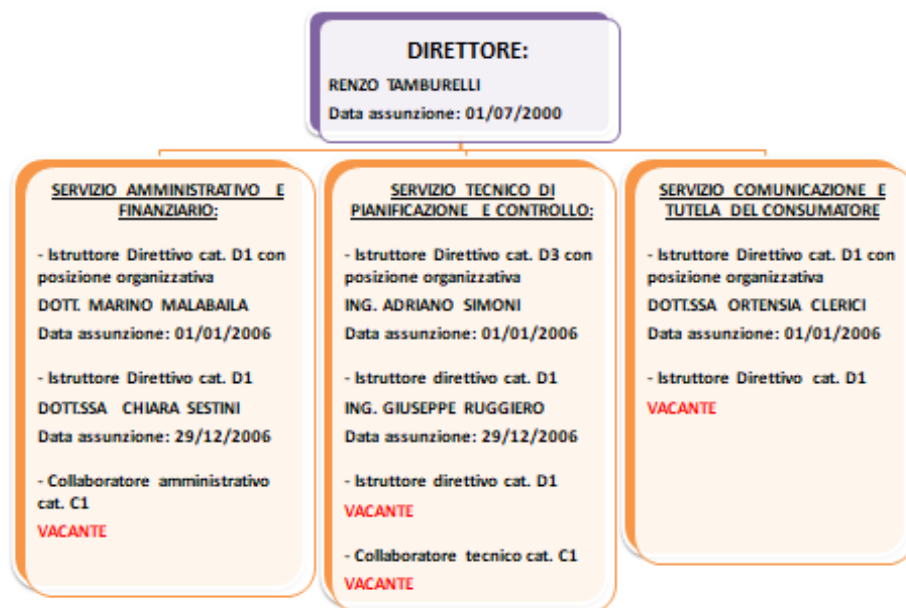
DIRETTORE:

RENZO TAMBURELLI

Data assunzione: 01/07/2000

SERVIZIO AMMINISTRATIVO E FINANZIARIO:

- Istruttore Direttivo cat. D1 con posizione organizzativa

DOTT. MARINO MALABAILA

Data assunzione: 01/01/2006

- Istruttore Direttivo cat. D1

DOTT.SSA CHIARA SESTINI

Data assunzione: 29/12/2006

- Collaboratore amministrativo cat. C1

VACANTE

SERVIZIO TECNICO DI PIANIFICAZIONE E CONTROLLO:

- Istruttore Direttivo cat. D3 con posizione organizzativa

ING. ADRIANO SIMONI

Data assunzione: 01/01/2006

- Istruttore direttivo cat. D1

ING. GIUSEPPE RUGGIERO

Data assunzione: 29/12/2006

- Istruttore direttivo cat. D1

VACANTE

- Collaboratore tecnico cat. C1

VACANTE

SERVIZIO COMUNICAZIONE E TUTELA DEL CONSUMATORE

- Istruttore Direttivo cat. D1 con posizione organizzativa

DOTT.SSA ORTENSIA CLERICI

Data assunzione: 01/01/2006

- Istruttore Direttivo cat. D1

VACANTE